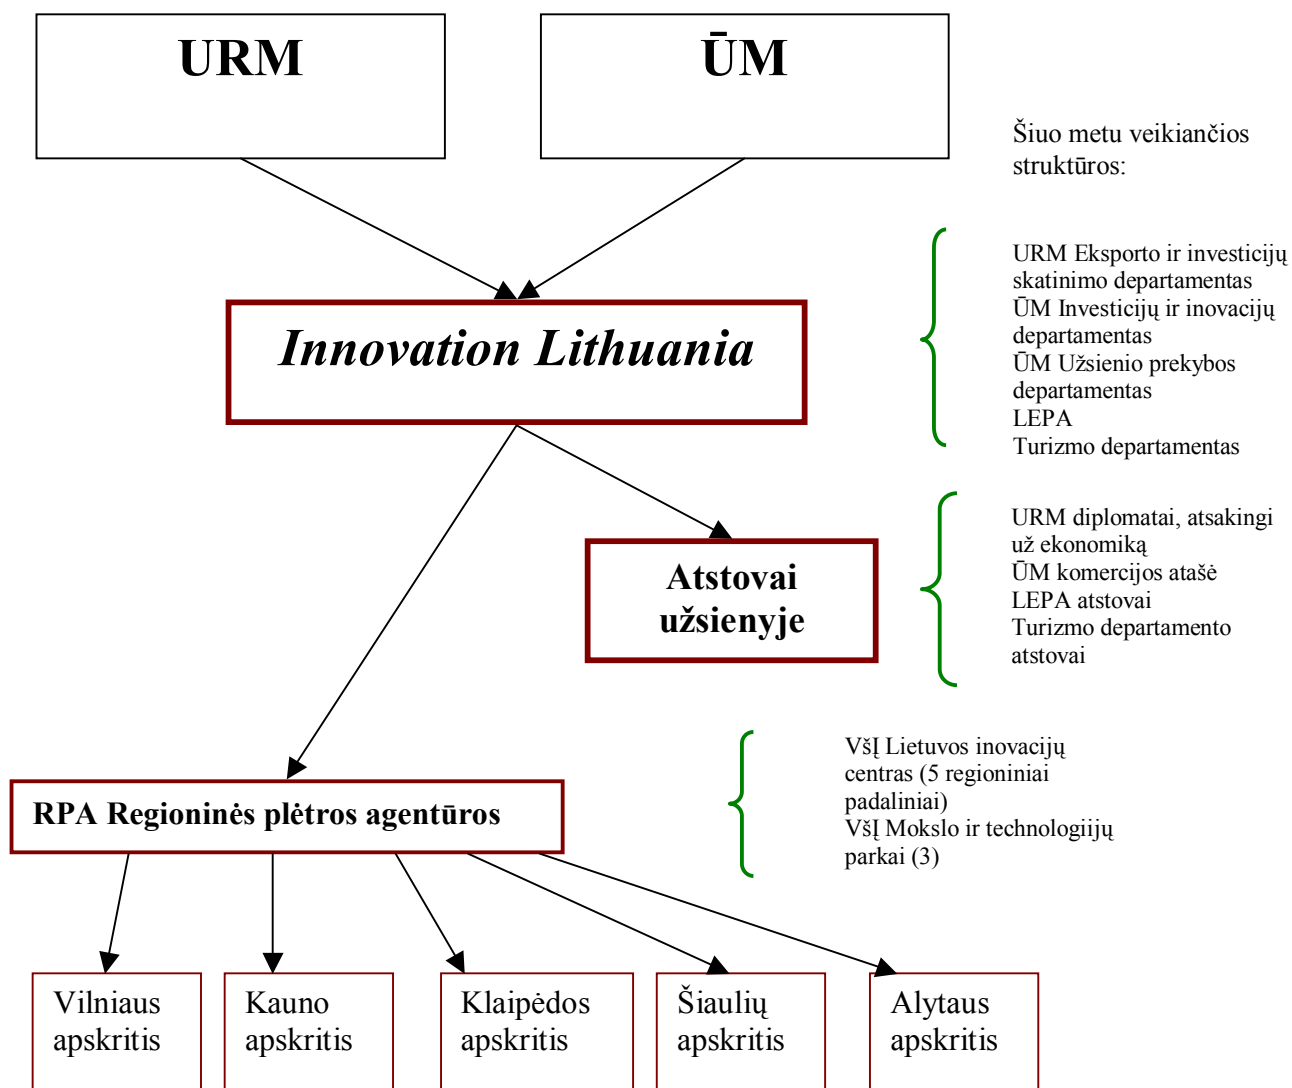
URM

ŪM

Šiuo metu veikiančios struktūros:

Innovation Lithuania

URM Eksporto ir investicijų skatinimo departamentas
ŪM Investicijų ir inovacijų departamentas
ŪM Užsienio prekybos departamentas
LEPA
Turizmo departamentas

Atstovai užsienyje

URM diplomatai, atsakingi už ekonomiką
ŪM komercijos atašė
LEPA atstovai
Turizmo departamento atstovai

VšĮ Lietuvos inovacijų centras (5 regioniniai padaliniai)
VšĮ Mokslo ir technologiijų parkai (3)

RPA Regioninės plėtros agentūros

Vilniaus apskritis

Kauno apskritis

Klaipėdos apskritis

Šiaulių apskritis

Alytaus apskritis